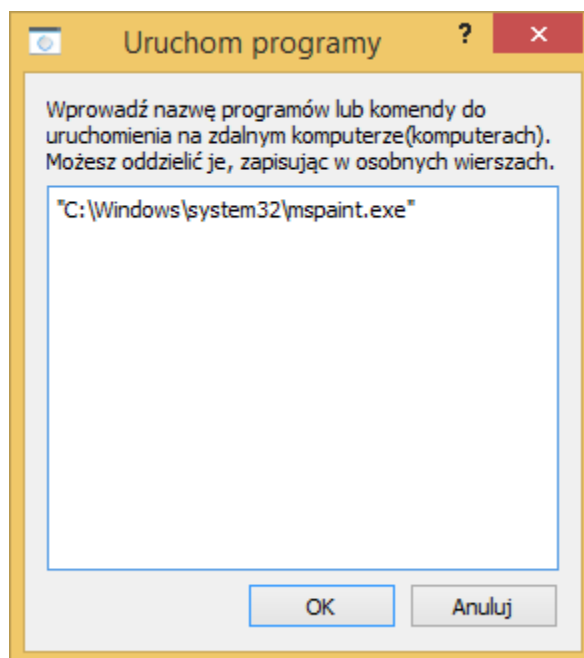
Uruchom programy

?

✕

Wprowadź nazwę programów lub komendy do uruchomienia na zdalnym komputerze(komputerach). Możesz oddzielić je, zapisując w osobnych wierszach.

"C:\Windows\system32\mspaint.exe"

OK

Anuluj